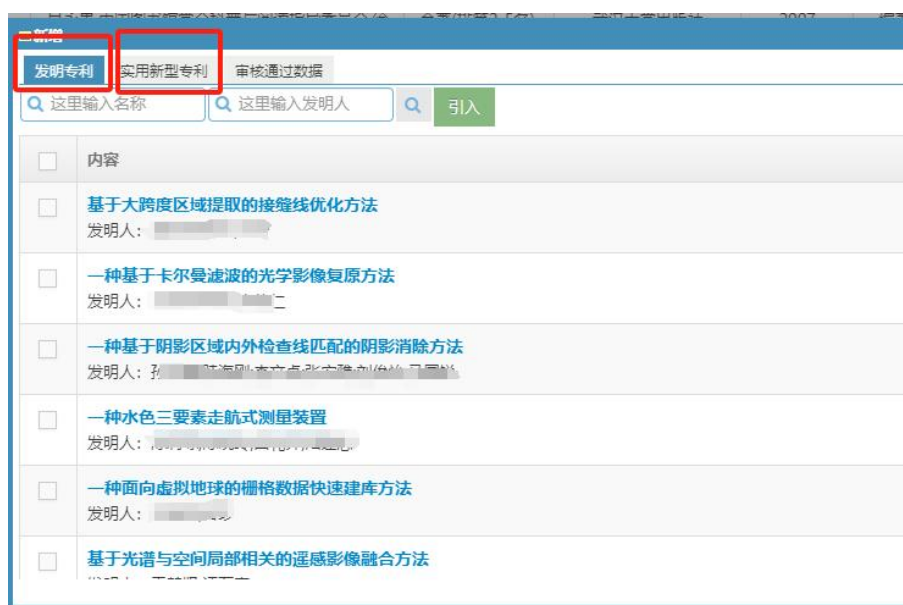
+新增

发明专利 实用新型专利 审核通过数据

这里输入名称 这里输入发明人 引入

| | 内容 |
|---|---|
| | 基于大跨度区域提取的接缝线优化方法<br>发明人：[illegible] |
| | 一种基于卡尔曼滤波的光学影像复原方法<br>发明人：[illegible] |
| | 一种基于阴影区域内外检查线匹配的阴影消除方法<br>发明人：孙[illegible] |
| | 一种水色三要素走航式测量装置<br>发明人：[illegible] |
| | 一种面向虚拟地球的栅格数据快速建库方法<br>发明人：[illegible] |
| | 基于光谱与空间局部相关的遥感影像融合方法<br>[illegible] |